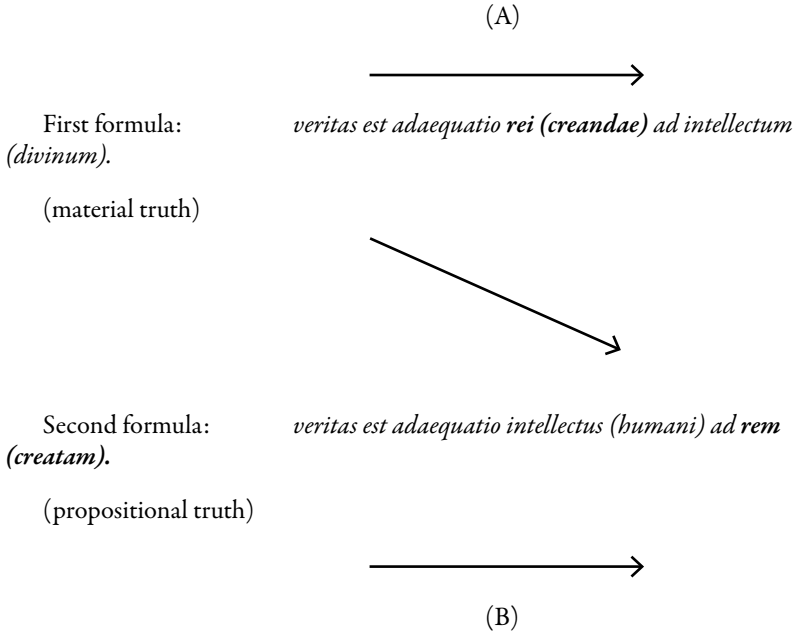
(A)

First formula: *veritas est adaequatio* ***rei (creandae)*** *ad intellectum (divinum).*

(material truth)

Second formula: *veritas est adaequatio intellectus (humani) ad* ***rem (creatam).***

(propositional truth)

(B)